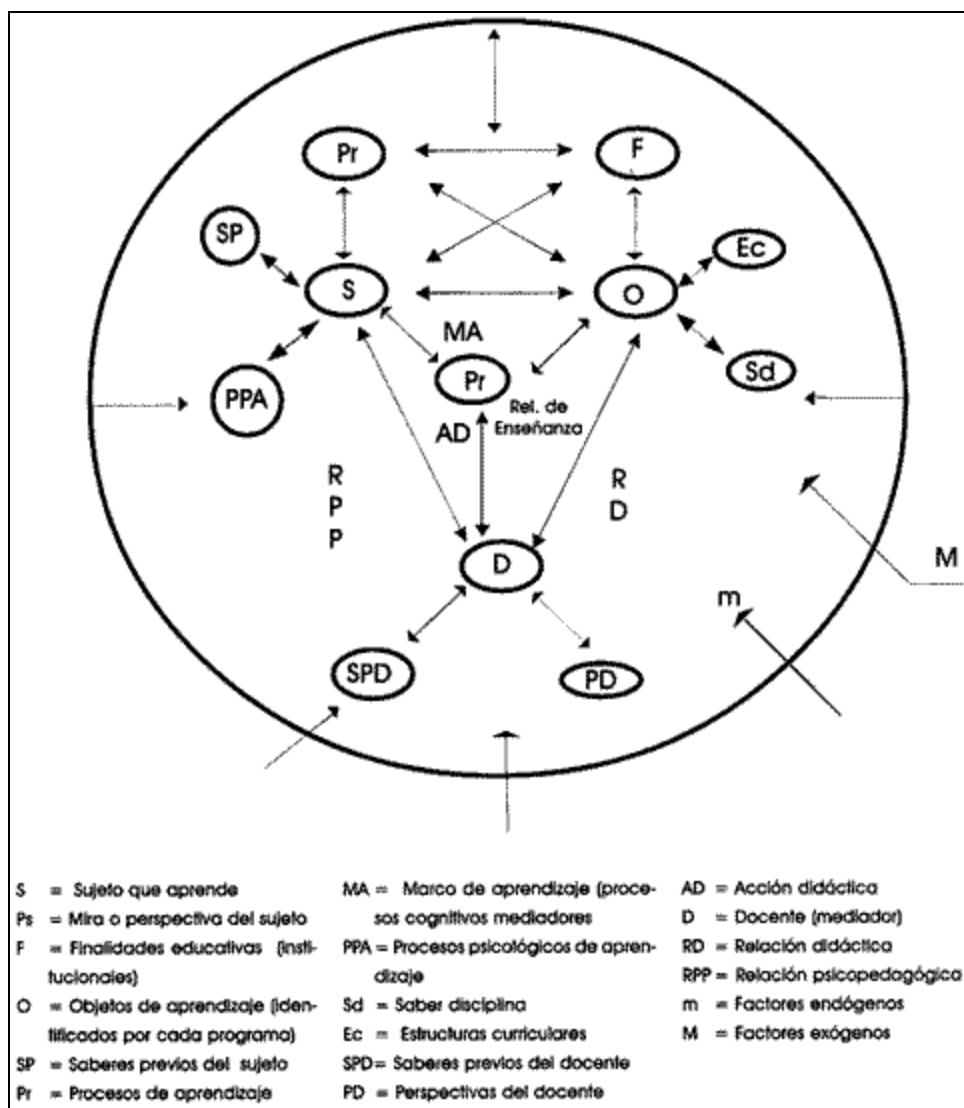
Pr

F

SP

S

O

Ec

MA

Pr

Sd

PPA

Rel. de Enseñanza

AD

R P P

R D

D

M

m

SPD

PD

S = Sujeto que aprende
Ps = Mira o perspectiva del sujeto
F = Finalidades educativas (institucionales)
O = Objetos de aprendizaje (identificados por cada programa)
SP = Saberes previos del sujeto
Pr = Procesos de aprendizaje

MA = Marco de aprendizaje (procesos cognitivos mediadores
PPA = Procesos psicológicos de aprendizaje
Sd = Saber disciplina
Ec = Estructuras curriculares
SPD = Saberes previos del docente
PD = Perspectivas del docente

AD = Acción didáctica
D = Docente (mediador)
RD = Relación didáctica
RPP = Relación psicopedagógica
m = Factores endógenos
M = Factores exógenos